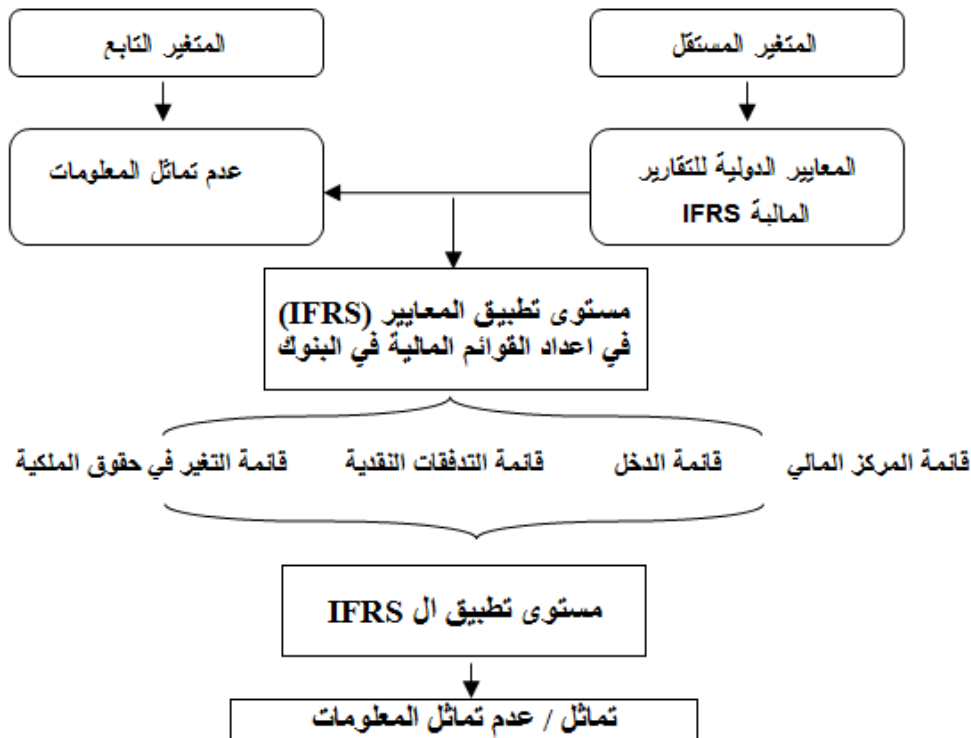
المتغير المستقل

المتغير التابع

المعايير الدولية للتقارير المالية IFRS

عدم تماثل المعلومات

مستوى تطبيق المعايير (IFRS) في اعداد القوائم المالية في البنوك

قائمة المركز المالي

قائمة الدخل

قائمة التدفقات النقدية

قائمة التغير في حقوق الملكية

مستوى تطبيق ال IFRS

تماثل / عدم تماثل المعلومات